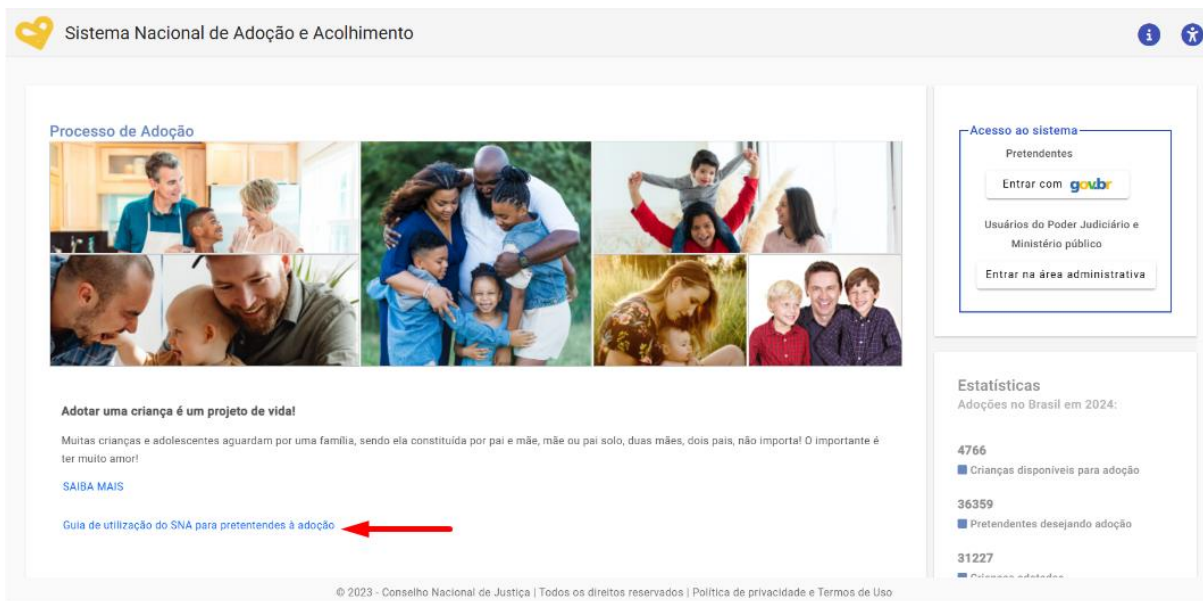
Sistema Nacional de Adoção e Acolhimento

Processo de Adoção

Adotar uma criança é um projeto de vida!

Muitas crianças e adolescentes aguardam por uma família, sendo ela constituída por pai e mãe, mãe ou pai solo, duas mães, dois pais, não importa! O importante é ter muito amor!

SAIBA MAIS

Guia de utilização do SNA para pretendentes à adoção

Acesso ao sistema

Pretendentes

Entrar com gov.br

Usuários do Poder Judiciário e Ministério público

Entrar na área administrativa

Estatísticas

Adoções no Brasil em 2024:

4766

Crianças disponíveis para adoção

36359

Pretendentes desejando adoção

31227

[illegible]

© 2023 - Conselho Nacional de Justiça | Todos os direitos reservados | Política de privacidade e Termos de Uso